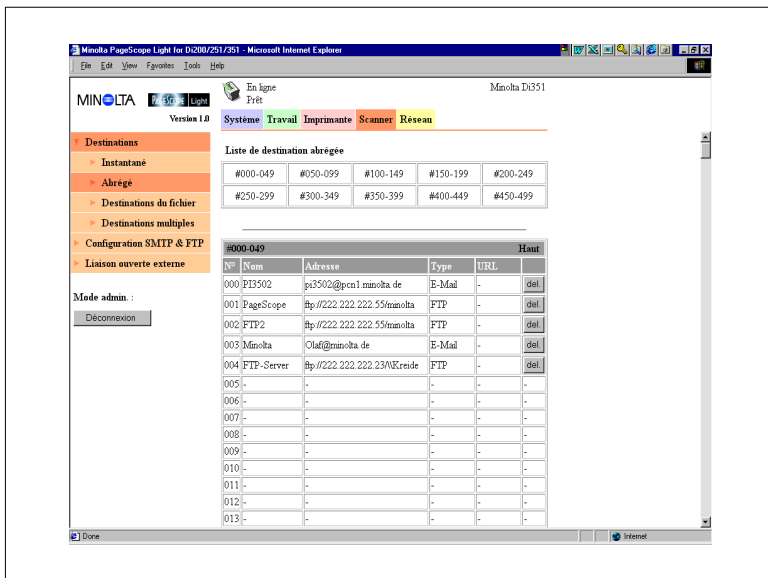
Minolta PageScope Light for Di200/251/351 - Microsoft Internet Explorer

File Edit View Favorites Tools Help

MINOLTA PageScope Light

Version 1.0

En ligne
Prêt

Minolta Di351

Système Travail Imprimante Scanner Réseau

Destinations
Instantané
Abrégé
Destinations du fichier
Destinations multiples
Configuration SMTP & FTP
Liaison ouverte externe

Mode admin. :

Déconnexion

Liste de destination abrégée

| #000-049 | #050-099 | #100-149 | #150-199 | #200-249 |
|---|---|---|---|---|
| #250-299 | #300-349 | #350-399 | #400-449 | #450-499 |

#000-049 Haut

| N° | Nom | Adresse | Type | URL | |
|---|---|---|---|---|---|
| 000 | PI3502 | pi3502@pcn1.minolta.de | E-Mail | - | del. |
| 001 | PageScope | ftp://222.222.222.55/minolta | FTP | - | del. |
| 002 | FTP2 | ftp://222.222.222.55/minolta | FTP | - | del. |
| 003 | Minolta | Olaf@minolta.de | E-Mail | - | del. |
| 004 | FTP-Server | ftp://222.222.222.23/\\Kreide | FTP | - | del. |
| 005 | - | - | - | - | - |
| 006 | - | - | - | - | - |
| 007 | - | - | - | - | - |
| 008 | - | - | - | - | - |
| 009 | - | - | - | - | - |
| 010 | - | - | - | - | - |
| 011 | - | - | - | - | - |
| 012 | - | - | - | - | - |
| 013 | - | - | - | - | - |

Done

Internet